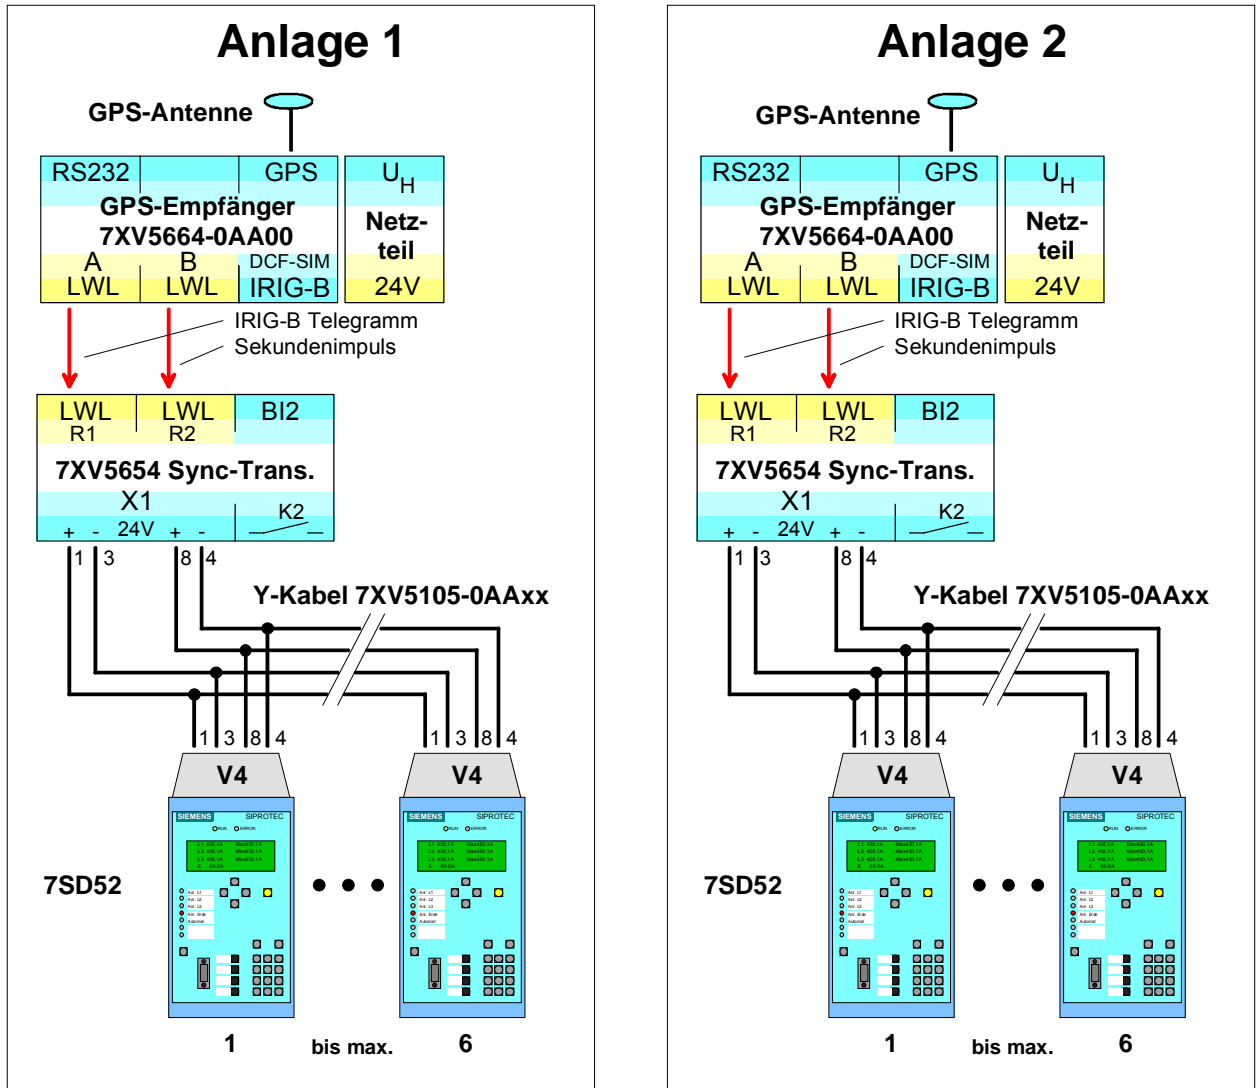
Anlage 1

GPS-Antenne

| RS232 | | GPS |
|---|---|---|
| GPS-Empfänger 7XV5664-0AA00 | | |
| A LWL | B LWL | DCF-SIM IRIG-B |

$U_H$
Netzteil
24V

IRIG-B Telegramm
Sekundenimpuls

| LWL R1 | LWL R2 | BI2 |
|---|---|---|
| 7XV5654 Sync-Trans. | | |
| X1 + - 24V + - | | K2 |

1 3 8 4

Y-Kabel 7XV5105-0AAxx

1 3 8 4
V4

1 3 8 4
V4

7SD52

SIEMENS SIPROTEC
RUN ERROR

SIEMENS SIPROTEC
RUN ERROR

1 bis max. 6

Anlage 2

GPS-Antenne

| RS232 | | GPS |
|---|---|---|
| GPS-Empfänger 7XV5664-0AA00 | | |
| A LWL | B LWL | DCF-SIM IRIG-B |

$U_H$
Netzteil
24V

IRIG-B Telegramm
Sekundenimpuls

| LWL R1 | LWL R2 | BI2 |
|---|---|---|
| 7XV5654 Sync-Trans. | | |
| X1 + - 24V + - | | K2 |

1 3 8 4

Y-Kabel 7XV5105-0AAxx

1 3 8 4
V4

1 3 8 4
V4

7SD52

SIEMENS SIPROTEC
RUN ERROR

SIEMENS SIPROTEC
RUN ERROR

1 bis max. 6